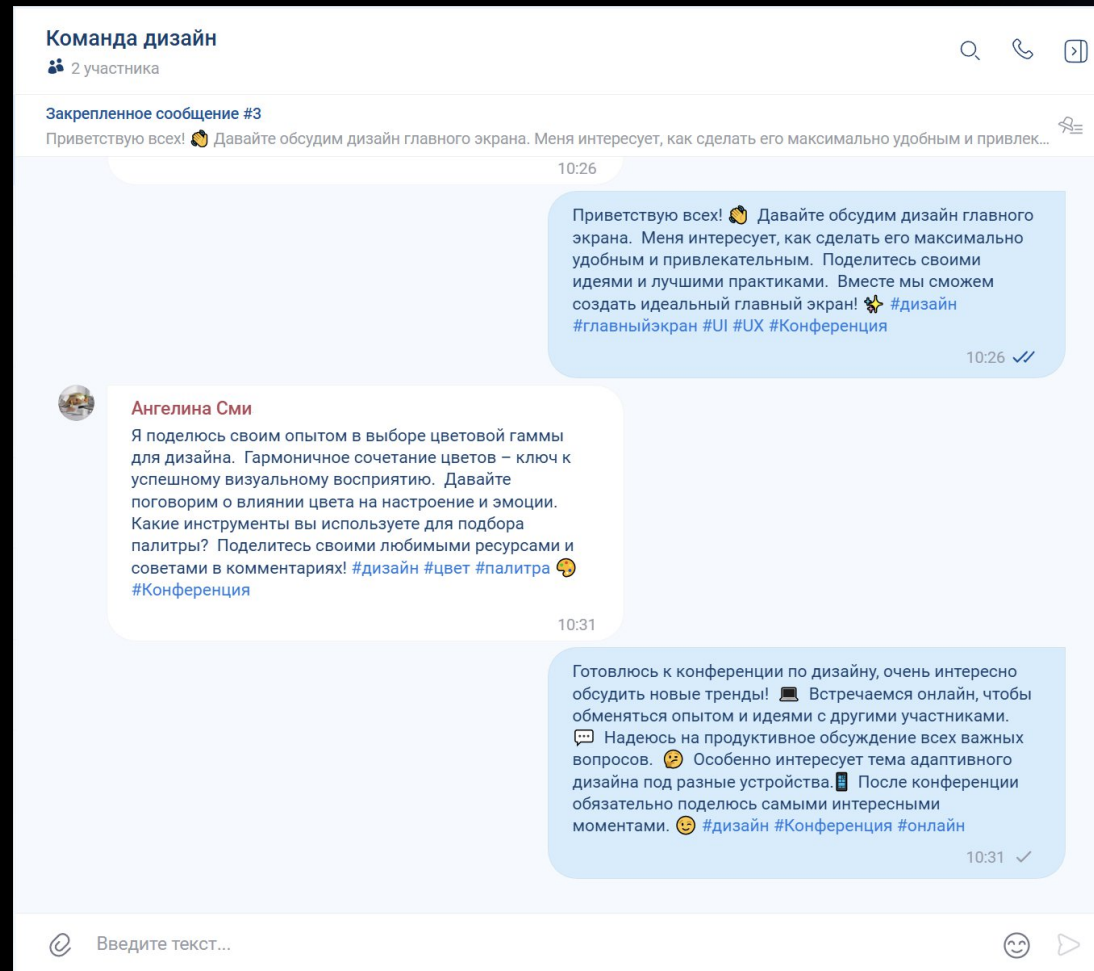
Команда дизайн
2 участника

Закрепленное сообщение #3
Приветствую всех! 👋 Давайте обсудим дизайн главного экрана. Меня интересует, как сделать его максимально удобным и привлек...

10:26

Приветствую всех! 👋 Давайте обсудим дизайн главного экрана. Меня интересует, как сделать его максимально удобным и привлекательным. Поделитесь своими идеями и лучшими практиками. Вместе мы сможем создать идеальный главный экран! ✨ #дизайн #главныйэкран #UI #UX #Конференция

10:26

Ангелина Сми
Я поделюсь своим опытом в выборе цветовой гаммы для дизайна. Гармоничное сочетание цветов – ключ к успешному визуальному восприятию. Давайте поговорим о влиянии цвета на настроение и эмоции. Какие инструменты вы используете для подбора палитры? Поделитесь своими любимыми ресурсами и советами в комментариях! #дизайн #цвет #палитра 🎨 #Конференция

10:31

Готовлюсь к конференции по дизайну, очень интересно обсудить новые тренды! 💻 Встречаемся онлайн, чтобы обменяться опытом и идеями с другими участниками. 💬 Надеюсь на продуктивное обсуждение всех важных вопросов. 🤔 Особенно интересует тема адаптивного дизайна под разные устройства.📱 После конференции обязательно поделюсь самыми интересными моментами. 😉 #дизайн #Конференция #онлайн

10:31

Введите текст...